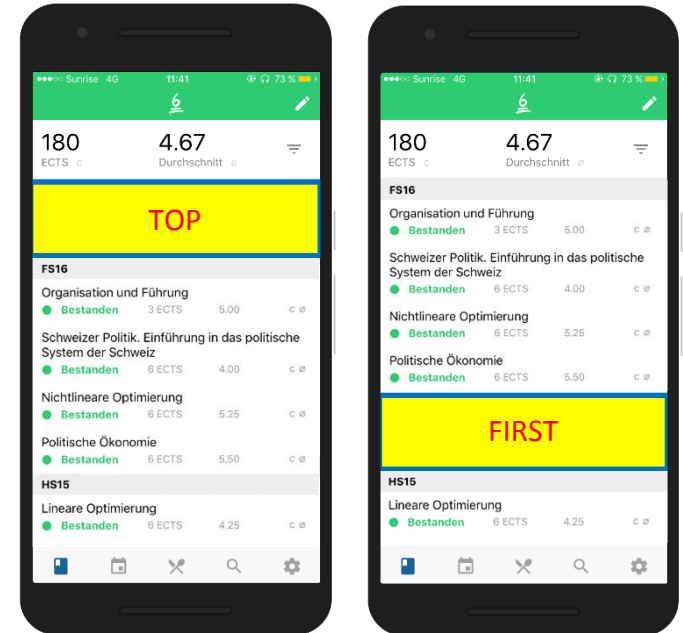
●●●○○ Sunrise 4G 11:41 73 %

6

180
ECTS c

4.67
Durchschnitt ⌀

TOP

FS16

Organisation und Führung
Bestanden 3 ECTS 5.00 c ⌀

Schweizer Politik. Einführung in das politische System der Schweiz
Bestanden 6 ECTS 4.00 c ⌀

Nichtlineare Optimierung
Bestanden 6 ECTS 5.25 c ⌀

Politische Ökonomie
Bestanden 6 ECTS 5.50 c ⌀

HS15

Lineare Optimierung
Bestanden 6 ECTS 4.25 c ⌀

●●●○○ Sunrise 4G 11:41 73 %

6

180
ECTS c

4.67
Durchschnitt ⌀

FS16

Organisation und Führung
Bestanden 3 ECTS 5.00 c ⌀

Schweizer Politik. Einführung in das politische System der Schweiz
Bestanden 6 ECTS 4.00 c ⌀

Nichtlineare Optimierung
Bestanden 6 ECTS 5.25 c ⌀

Politische Ökonomie
Bestanden 6 ECTS 5.50 c ⌀

FIRST

HS15

Lineare Optimierung
Bestanden 6 ECTS 4.25 c ⌀